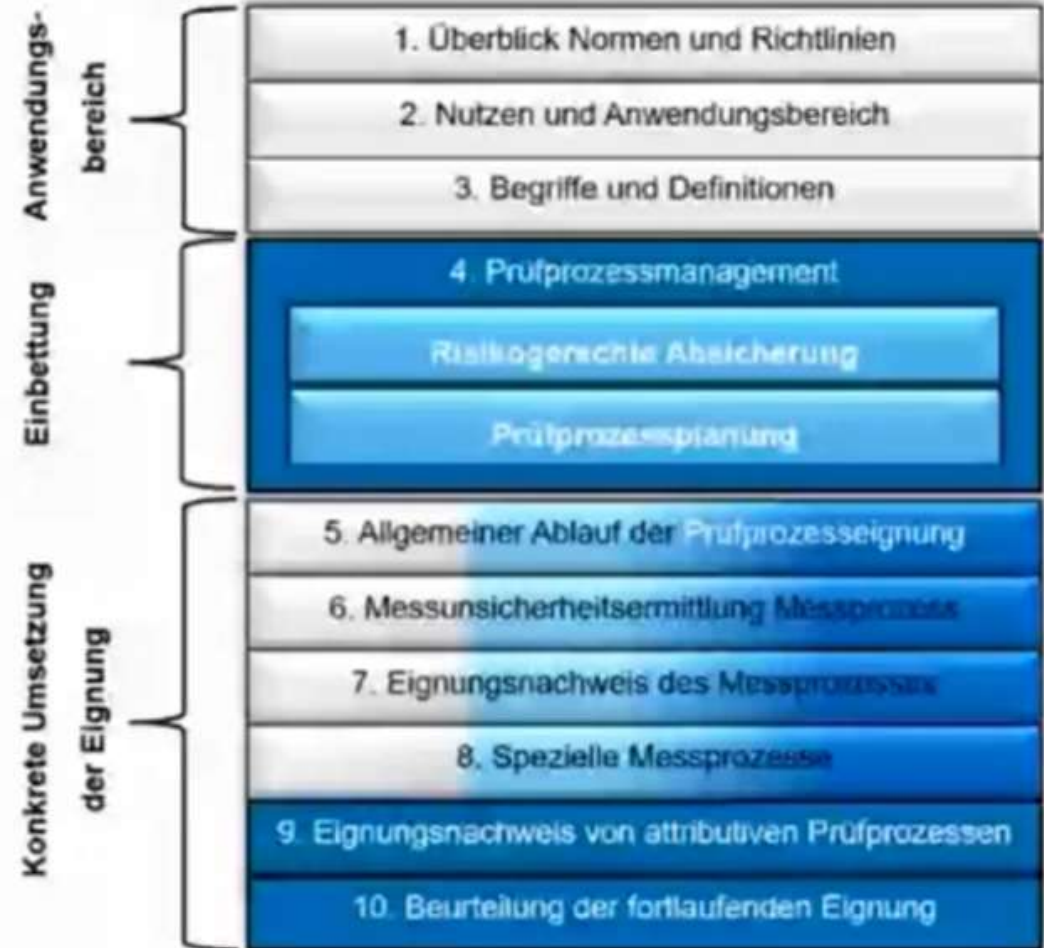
Anwendungsbereich

1. Überblick Normen und Richtlinien

2. Nutzen und Anwendungsbereich

3. Begriffe und Definitionen

Einbettung

4. Prüfprozessmanagement

Risikogerechte Absicherung

Prüfprozessplanung

Konkrete Umsetzung der Eignung

5. Allgemeiner Ablauf der Prüfprozesseignung

6. Messunsicherheitsermittlung Messprozess

7. Eignungsnachweis des Messprozesses

8. Spezielle Messprozesse

9. Eignungsnachweis von attributiven Prüfprozessen

10. Beurteilung der fortlaufenden Eignung